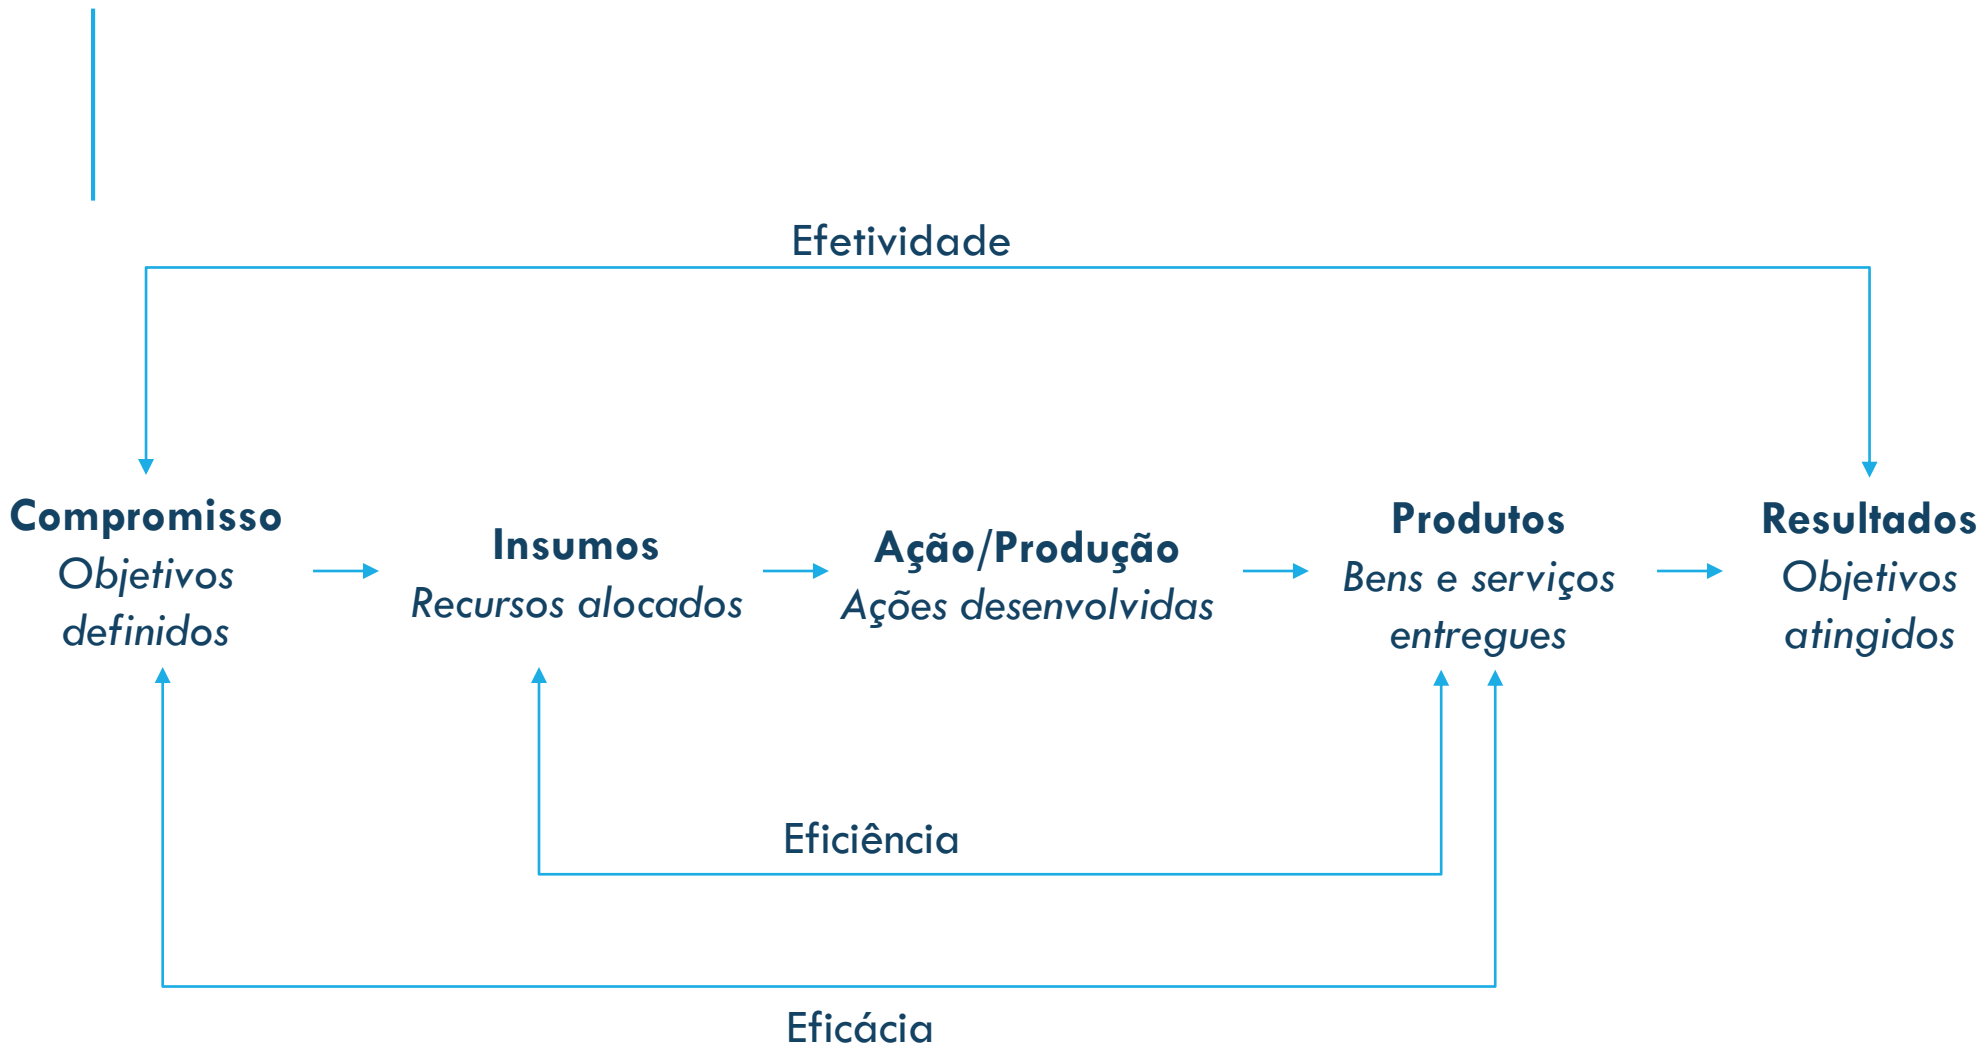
Efetividade

**Compromisso**
*Objetivos definidos*

**Insumos**
*Recursos alocados*

**Ação/Produção**
*Ações desenvolvidas*

**Produtos**
*Bens e serviços entregues*

**Resultados**
*Objetivos atingidos*

Eficiência

Eficácia